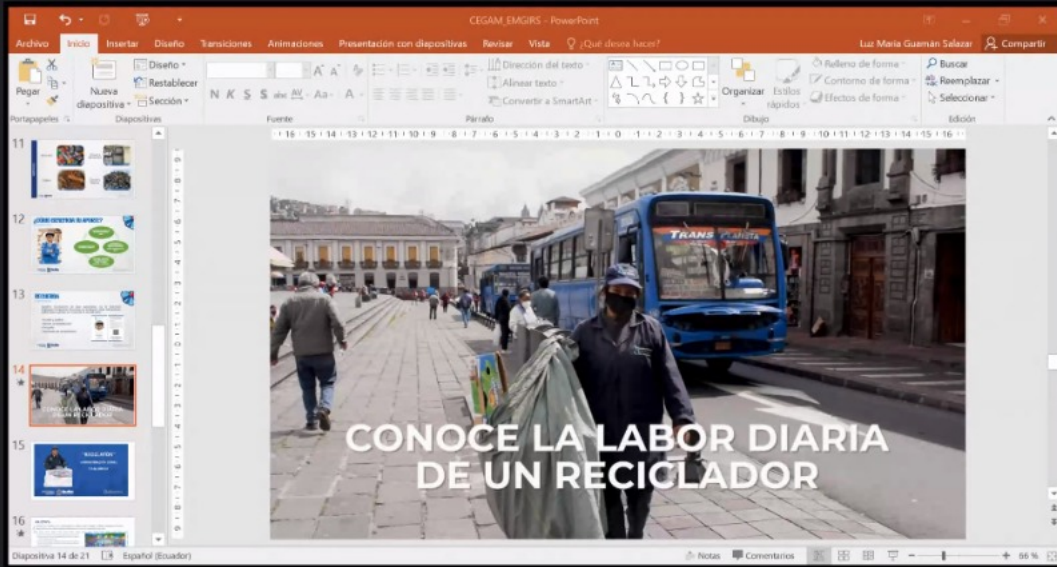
CEGAM_EMGIRS - PowerPoint

Archivo Inicio Insertar Diseño Transiciones Animaciones Presentación con diapositivas Revisar Vista ¿Qué desea hacer? Luz María Guamán Salazar Compartir

Pegar Portapapeles Nueva diapositiva Diseño Restablecer Sección Diapositivas Fuente N K S S abc Aa Párrafo Dirección del texto Alinear texto Convertir a SmartArt Organizar Estilos rápidos Relleno de forma Contorno de forma Efectos de forma Dibujo Buscar Reemplazar Seleccionar Edición

11
12 ¿CÓMO RECICLAR EN QUITO?
13
14 CONOCE LA LABOR DIARIA DE UN RECICLADOR
15 "RECICLATÓN"
16

TRANS

CONOCE LA LABOR DIARIA DE UN RECICLADOR

Diapositiva 14 de 21 Español (Ecuador) Notas Comentarios 66 %